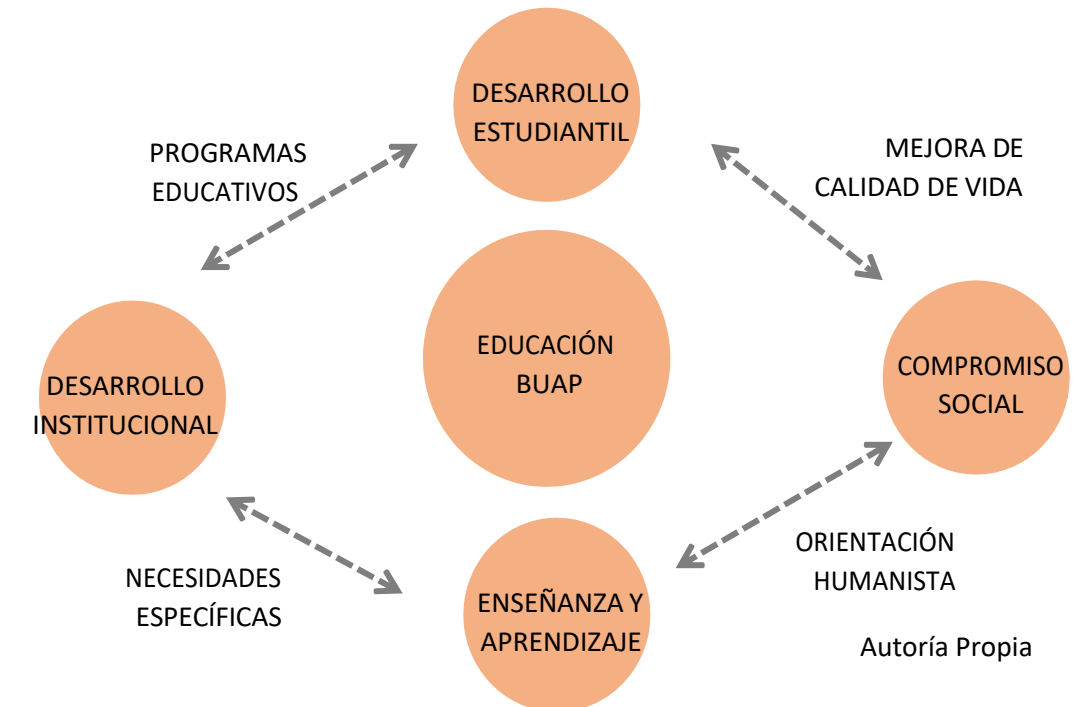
DESARROLLO ESTUDIANTIL

PROGRAMAS EDUCATIVOS

MEJORA DE CALIDAD DE VIDA

DESARROLLO INSTITUCIONAL

EDUCACIÓN BUAP

COMPROMISO SOCIAL

NECESIDADES ESPECÍFICAS

ENSEÑANZA Y APRENDIZAJE

ORIENTACIÓN HUMANISTA

Autoría Propia